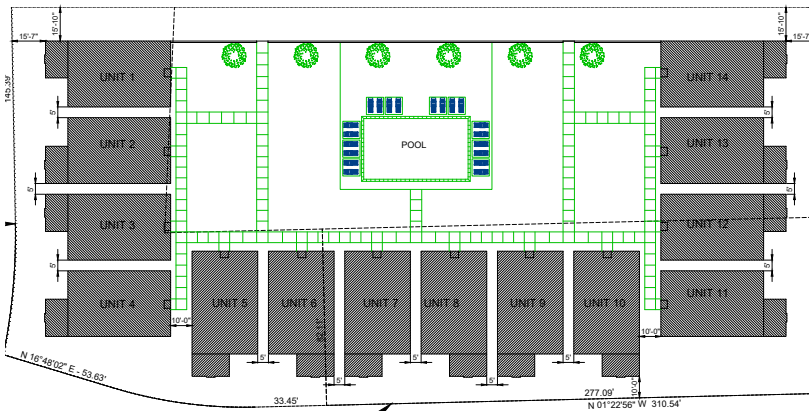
15'-10"
15'-10"
15'-7"
15'-7"
145.39'
UNIT 1
UNIT 2
UNIT 3
UNIT 4
5'
5'
5'
POOL
UNIT 14
UNIT 13
UNIT 12
UNIT 11
5'
5'
5'
UNIT 5
UNIT 6
UNIT 7
UNIT 8
UNIT 9
UNIT 10
10'-0"
10'-0"
5'
5'
5'
5'
5'
90.17'
N 16°48'02" E - 53.63'
33.45'
277.09'
N 01°22'56" W 310.54'
10'-0"